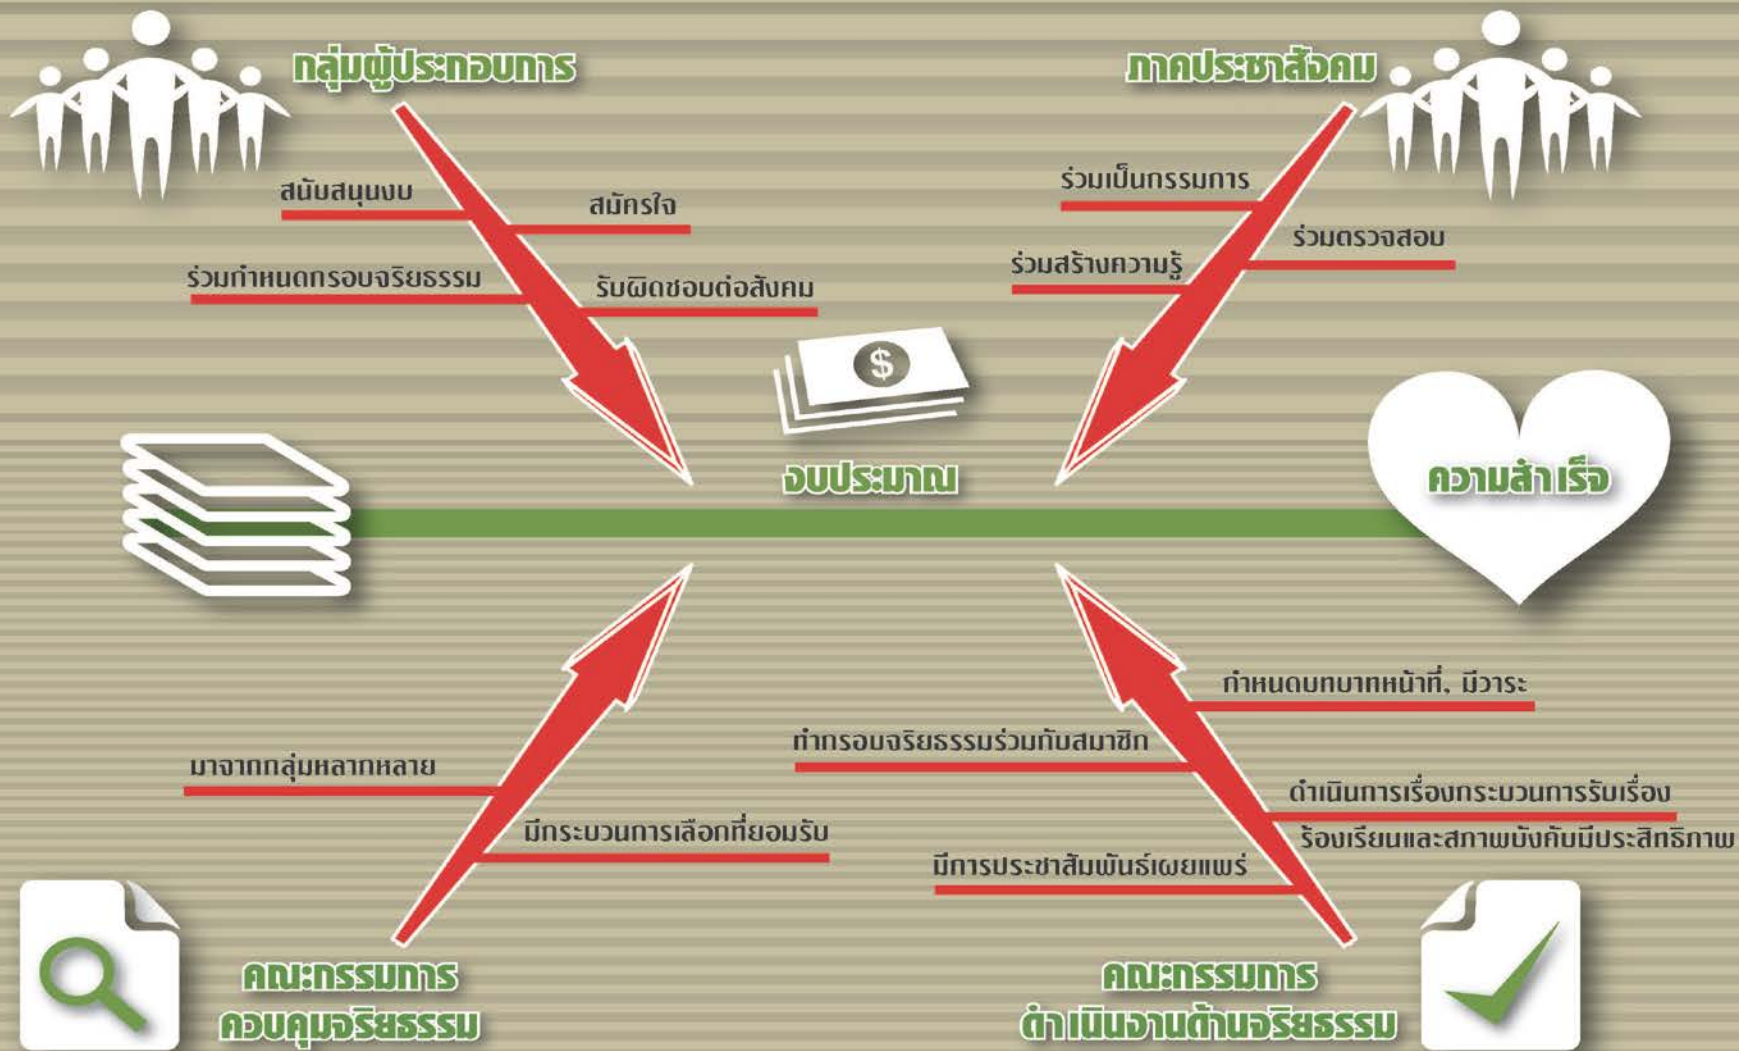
กลุ่มผู้ประกอบการ

สนับสนุนงบ

สมัครใจ

ร่วมกำหนดกรอบจริยธรรม

รับผิดชอบต่อสังคม

ภาคประชาสังคม

ร่วมเป็นกรรมการ

ร่วมตรวจสอบ

ร่วมสร้างความรู้

งบประมาณ

$

ความสำเร็จ

กำหนดบทบาทหน้าที่, มีวาระ

ทำกรอบจริยธรรมร่วมกับสมาชิก

ดำเนินการเรื่องกระบวนการรับเรื่องร้องเรียนและสภาพบังคับมีประสิทธิภาพ

มีการประชาสัมพันธ์เผยแพร่

มาจากกลุ่มหลากหลาย

มีกระบวนการเลือกที่ยอมรับ

คณะกรรมการ
ควบคุมจริยธรรม

คณะกรรมการ
ดำเนินงานด้านจริยธรรม